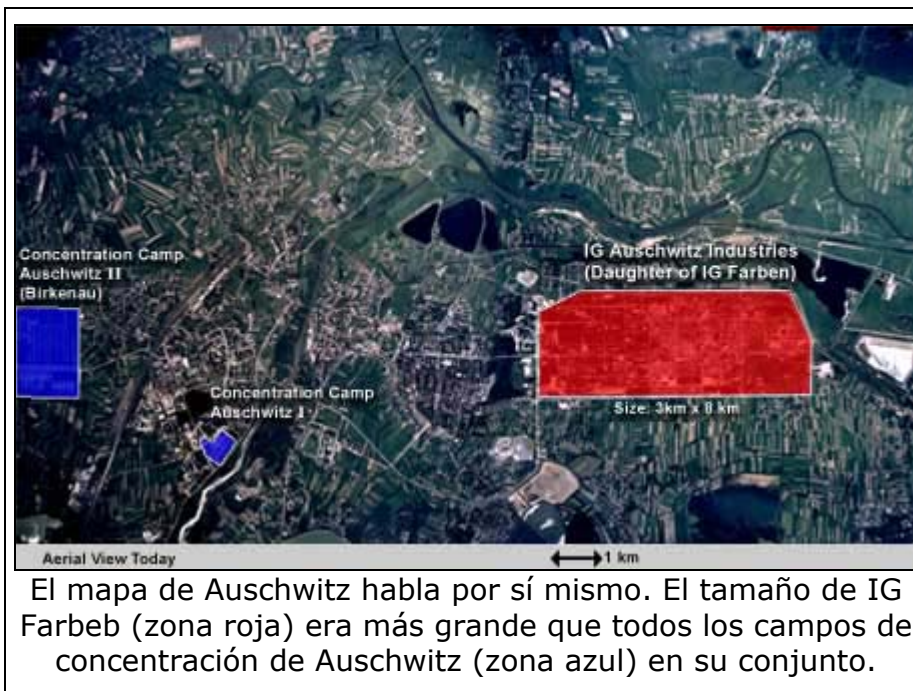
Concentration Camp Auschwitz II (Birkenau)

IG Auschwitz Industries (Daughter of IG Farben)

Concentration Camp Auschwitz I

Size: 3km x 8 km

Aerial View Today

1 km

El mapa de Auschwitz habla por sí mismo. El tamaño de IG Farbeb (zona roja) era más grande que todos los campos de concentración de Auschwitz (zona azul) en su conjunto.